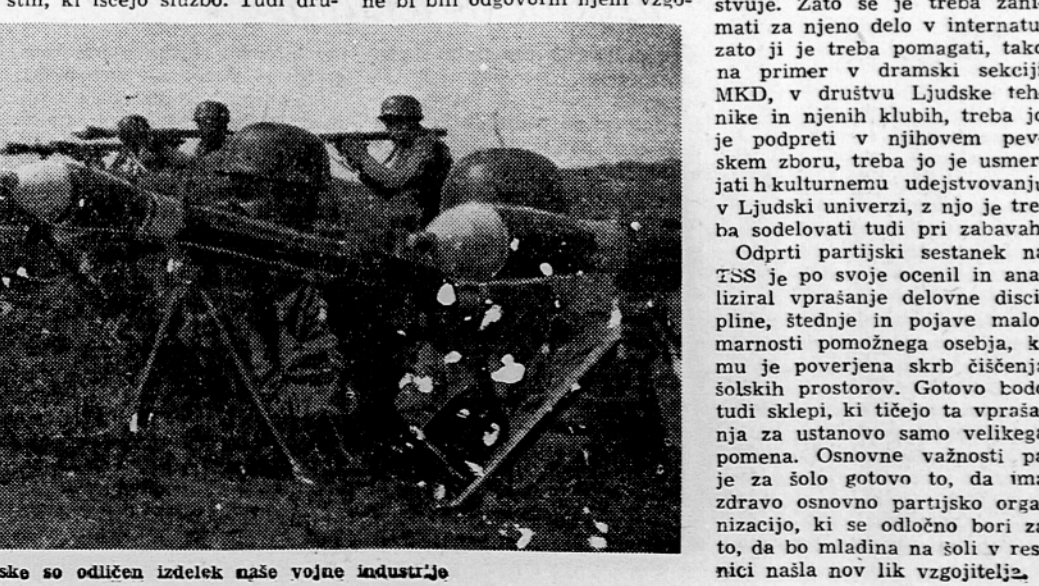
stim, ki iščejo službo. Tudi dru- ne bi bili odgovorni njeni vzgo-

ske so odličen izdelek naše vojne industrije

stvuje. Zato se je treba zanimati za njeno delo v internatu, zato ji je treba pomagati, tako na primer v dramski sekciji MKD, v društvu Ljudske tehnike in njenih klubih, treba jo je podpreti v njihovem pevskem zboru, treba jo je usmerjati h kulturnemu udejstvovanju v Ljudski univerzi, z njo je treba sodelovati tudi pri zabavah.

Odprti partijski sestanek na TSS je po svoje ocenil in analiziral vprašanje delovne discipline, štednje in pojave malomarnosti pomožnega osebja, ki mu je poverjena skrb čiščenja šolskih prostorov. Gotovo bodo tudi sklepi, ki tičejo ta vprašanja za ustanovo samo velikega pomena. Osnovne važnosti pa je za šolo gotovo to, da ima zdravo osnovno partijsko organizacijo, ki se odločno bori za to, da bo mladina na šoli v resnici našla nov lik vzgojitelja.